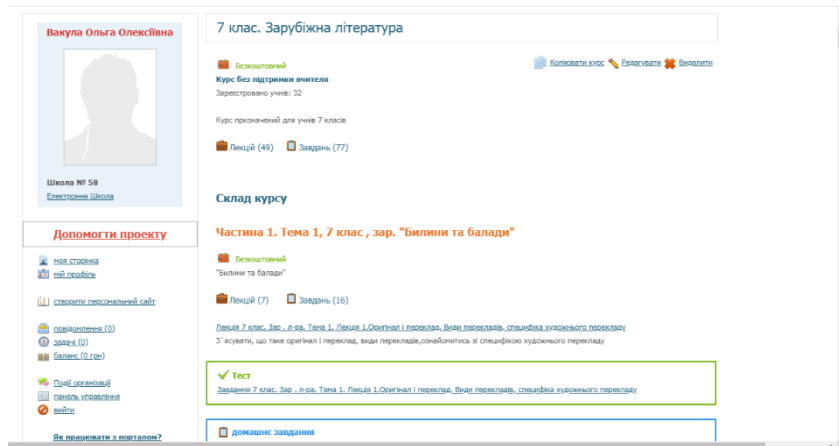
Вакула Ольга Олексіївна

Школа № 58
Електронна Школа

Допомогти проекту

моя сторінка
мій профіль

створити персональний сайт

повідомлення (0)
задачі (0)
баланс (0 грн)

Події організації
панель управління
вийти

Як працювати з порталом?

7 клас. Зарубіжна література

Безкоштовний
Курс без підтримки вчителя
Зареєстровано учнів: 32

Копіювати курс Редагувати Видалити

Курс призначений для учнів 7 класів

Лекцій (49) Завдань (77)

Склад курсу

Частина 1. Тема 1, 7 клас , зар. "Билини та балади"

Безкоштовний
"Билини та балади"

Лекцій (7) Завдань (16)

Лекція 7 клас. Зар . л-ра. Тема 1. Лекція 1.Оригінал і переклад. Види перекладів, специфіка художнього перекладу
З`ясувати, що таке оригінал і переклад, види перекладів,ознайомитись зі специфікою художнього перекладу

Тест
Завдання 7 клас. Зар . л-ра. Тема 1. Лекція 1.Оригінал і переклад. Види перекладів, специфіка художнього перекладу

домашнє завдання